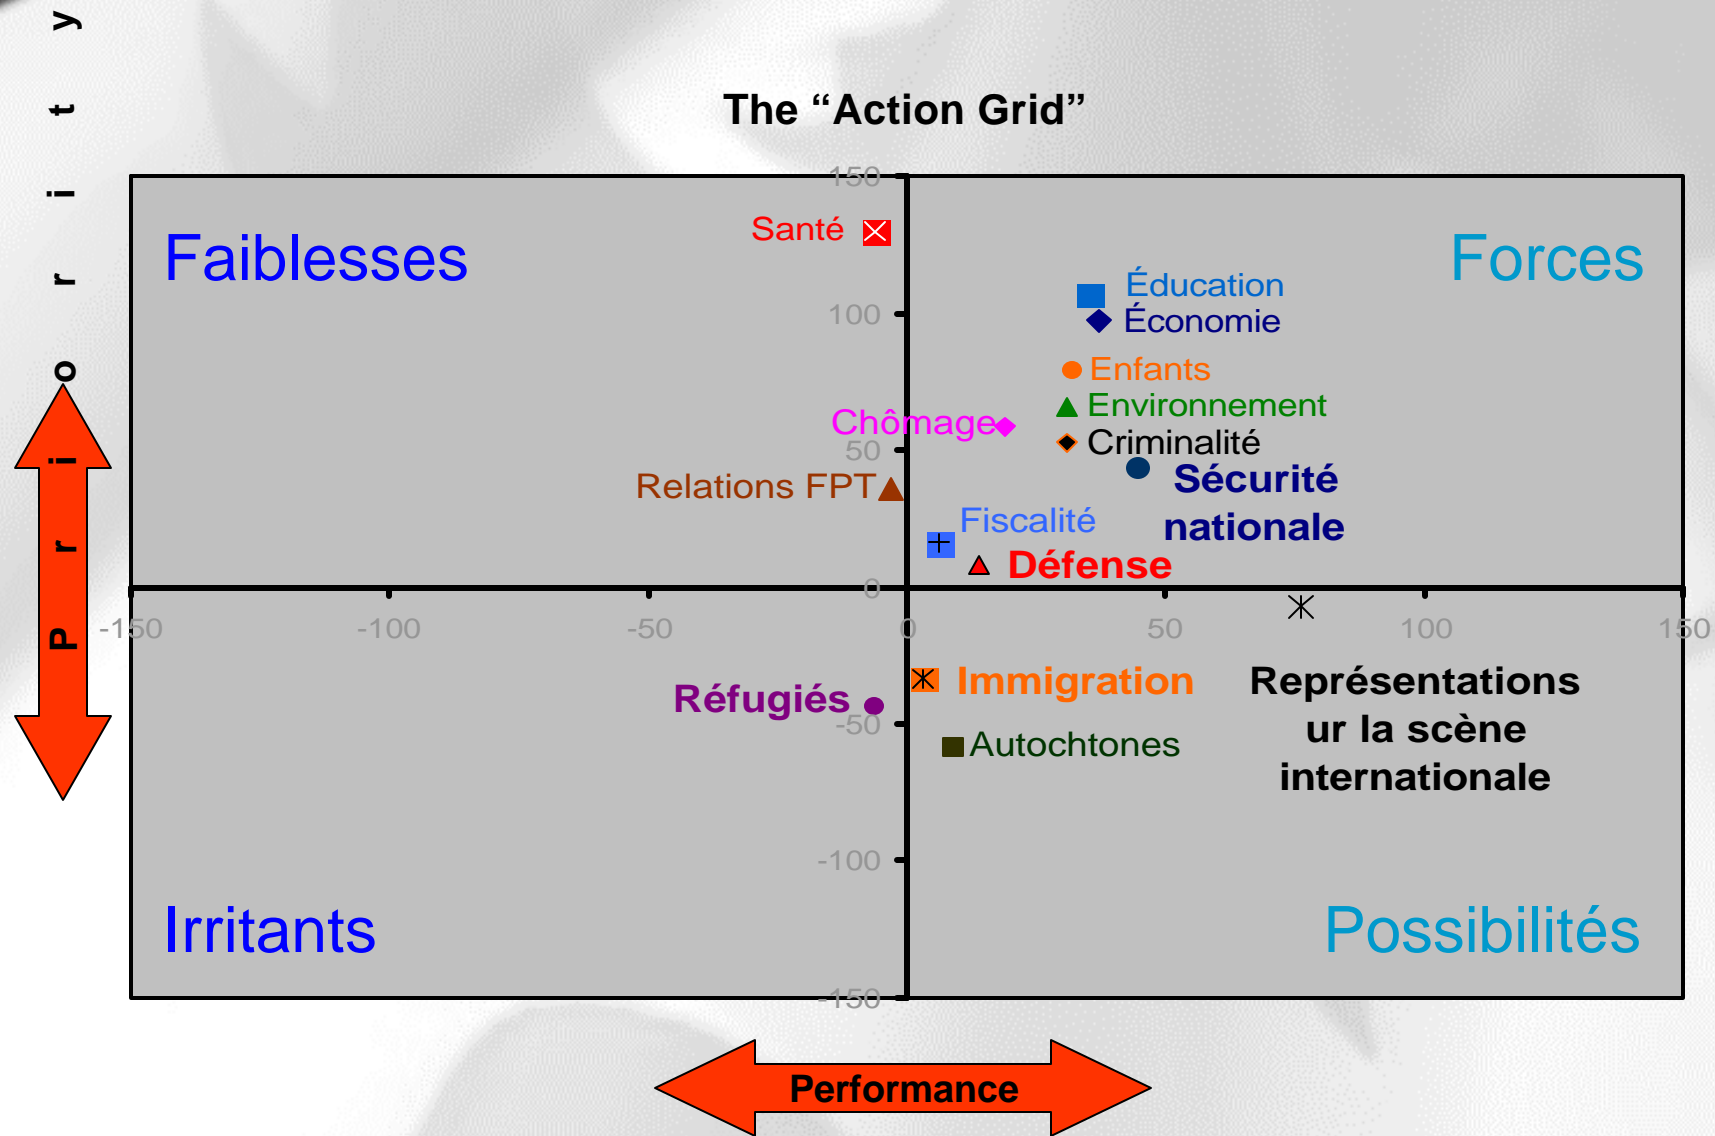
The “Action Grid”

Priority

Faiblesses

Forces

Irritants

Possibilités

150

100

50

0

-50

-100

-150

-150

-100

-50

0

50

100

150

Santé

Éducation

Économie

Enfants

Environnement

Chômage

Criminalité

Relations FPT

Sécurité nationale

Fiscalité

Défense

Immigration

Représentations ur la scène internationale

Réfugiés

Autochtones

Performance